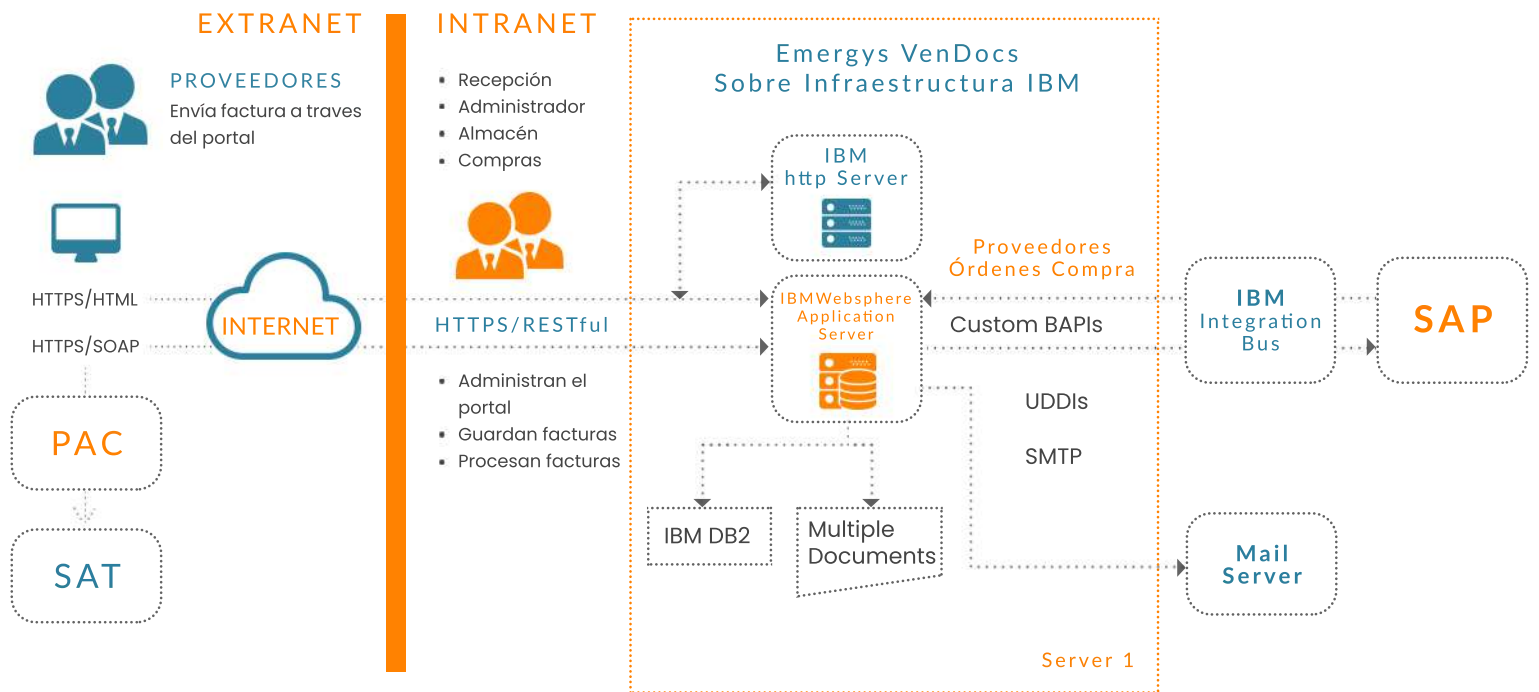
EXTRANET

PROVEEDORES
Envía factura a traves del portal

HTTPS/HTML
HTTPS/SOAP

INTERNET

PAC

SAT

INTRANET

- Recepción
- Administrador
- Almacén
- Compras

HTTPS/RESTful

- Administran el portal
- Guardan facturas
- Procesan facturas

Emergys VenDocs
Sobre Infraestructura IBM

IBM
http Server

Proveedores
Órdenes Compra

IBMWebsphere
Application
Server

Custom BAPIs

UDDIs

SMTP

IBM DB2

Multiple Documents

Server 1

IBM
Integration
Bus

SAP

Mail
Server